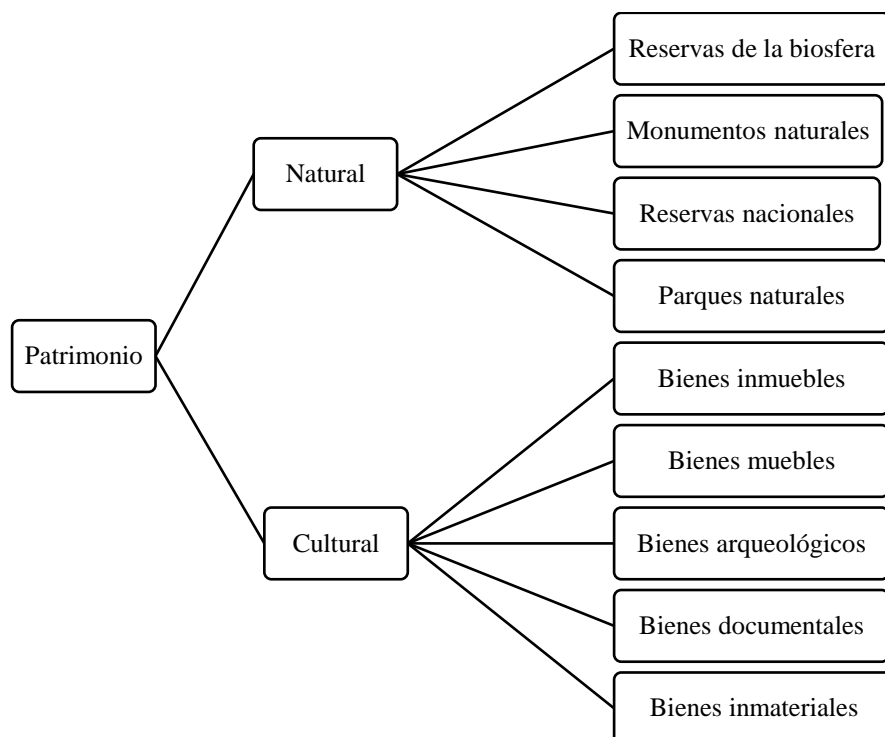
Patrimonio

Natural

Reservas de la biosfera

Monumentos naturales

Reservas nacionales

Parques naturales

Cultural

Bienes inmuebles

Bienes muebles

Bienes arqueológicos

Bienes documentales

Bienes inmateriales